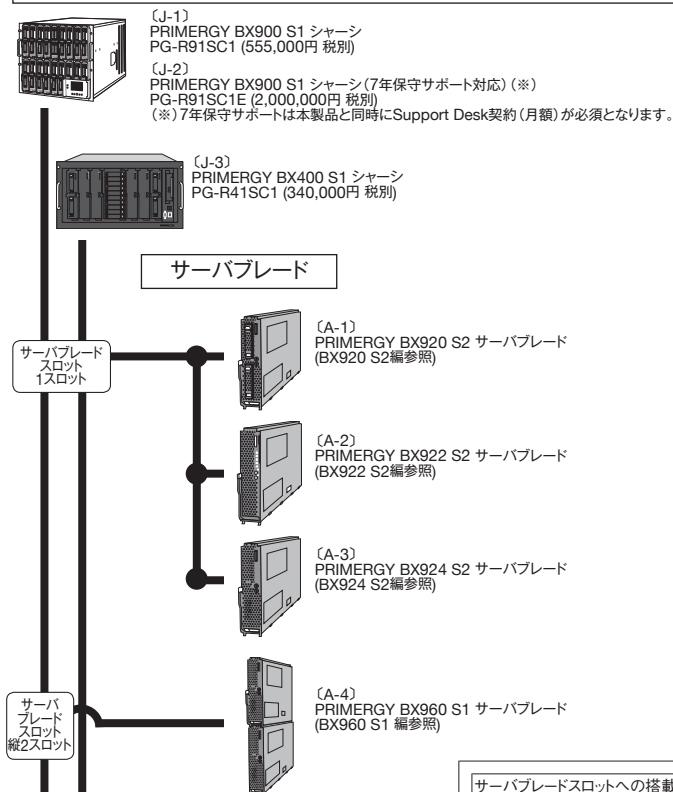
〔J-1〕
PRIMERGY BX900 S1 シャーシ
PG-R91SC1 (555,000円 税別)

〔J-2〕
PRIMERGY BX900 S1 シャーシ(7年保守サポート対応)(※)
PG-R91SC1E (2,000,000円 税別)
(※)7年保守サポートは本製品と同時にSupport Desk契約(月額)が必須となります。

〔J-3〕
PRIMERGY BX400 S1 シャーシ
PG-R41SC1 (340,000円 税別)

サーバブレード

サーバブレード スロット 1スロット

〔A-1〕
PRIMERGY BX920 S2 サーバブレード
(BX920 S2編参照)

〔A-2〕
PRIMERGY BX922 S2 サーバブレード
(BX922 S2編参照)

〔A-3〕
PRIMERGY BX924 S2 サーバブレード
(BX924 S2編参照)

サーバ ブレード スロット 縦2スロット

〔A-4〕
PRIMERGY BX960 S1 サーバブレード
(BX960 S1 編参照)

サーバブレードスロットへの搭載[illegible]